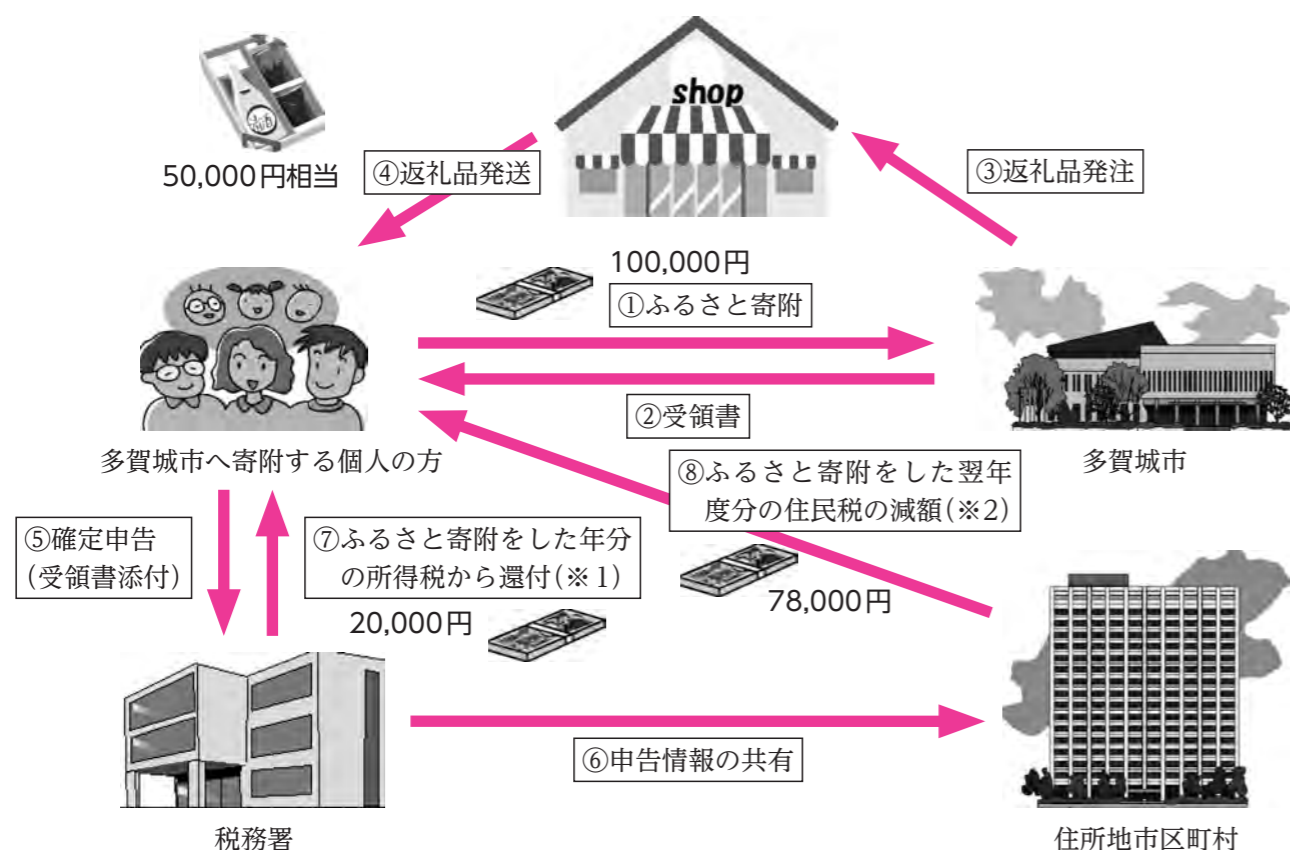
shop

50,000円相当

④返礼品発送

③返礼品発注

100,000円

①ふるさと寄附

②受領書

多賀城市へ寄附する個人の方

多賀城市

⑧ふるさと寄附をした翌年度分の住民税の減額(※2)

⑤確定申告(受領書添付)

⑦ふるさと寄附をした年分の所得税から還付(※1)

78,000円

20,000円

⑥申告情報の共有

税務署

住所地市区町村